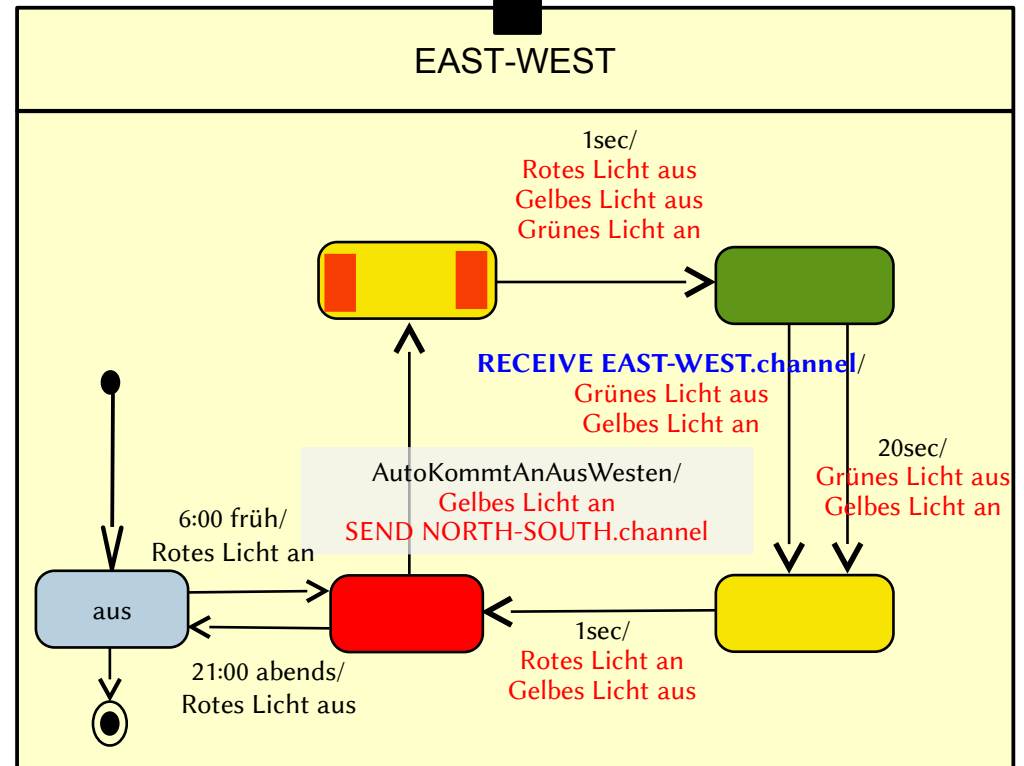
EAST-WEST

1sec/
Rotes Licht aus
Gelbes Licht aus
Grünes Licht an

RECEIVE EAST-WEST.channel/
Grünes Licht aus
Gelbes Licht an

20sec/
Grünes Licht aus
Gelbes Licht an

AutoKommtAnAusWesten/
Gelbes Licht an
SEND NORTH-SOUTH.channel

6:00 früh/
Rotes Licht an

aus

21:00 abends/
Rotes Licht aus

1sec/
Rotes Licht an
Gelbes Licht aus